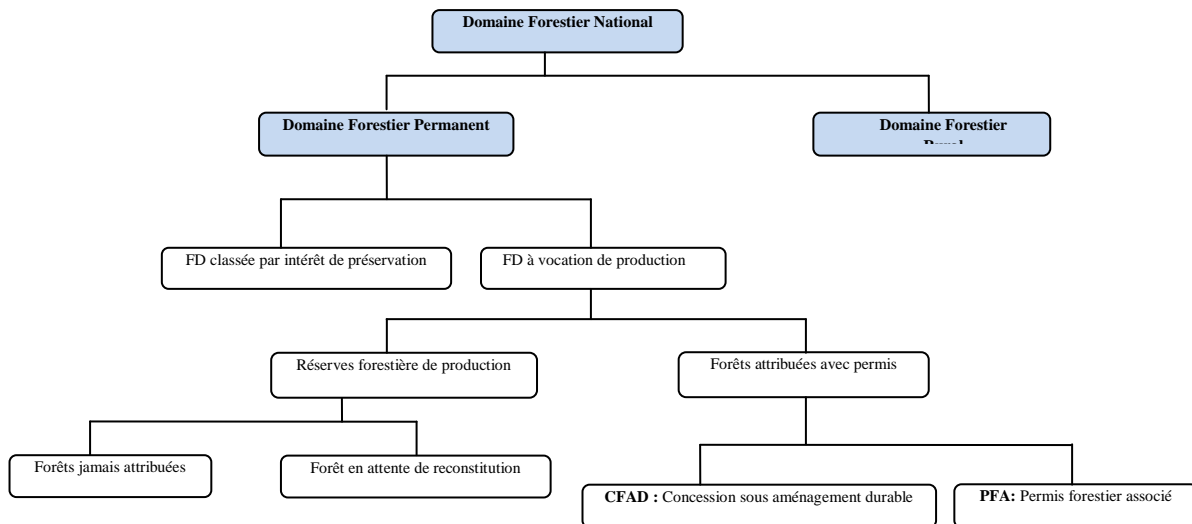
Domaine Forestier National

Domaine Forestier Permanent

Domaine Forestier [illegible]

FD classée par intérêt de préservation

FD à vocation de production

Réserves forestière de production

Forêts attribuées avec permis

Forêts jamais attribuées

Forêt en attente de reconstitution

**CFAD :** Concession sous aménagement durable

**PFA:** Permis forestier associé